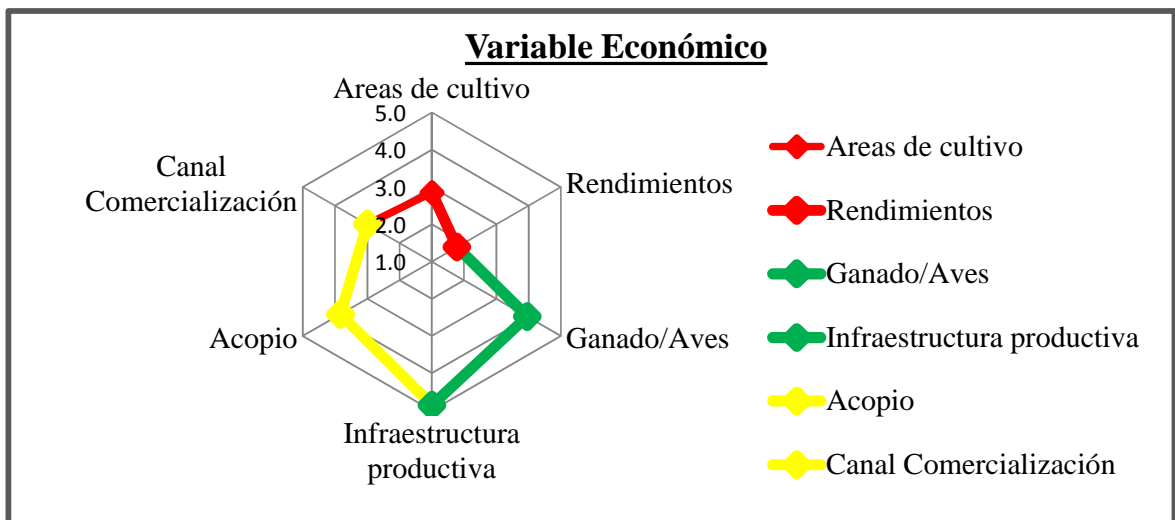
Variable Económico

Areas de cultivo
5.0
4.0
3.0
2.0
1.0
Rendimientos
Ganado/Aves
Infraestructura productiva
Acopio
Canal Comercialización

Areas de cultivo
Rendimientos
Ganado/Aves
Infraestructura productiva
Acopio
Canal Comercialización